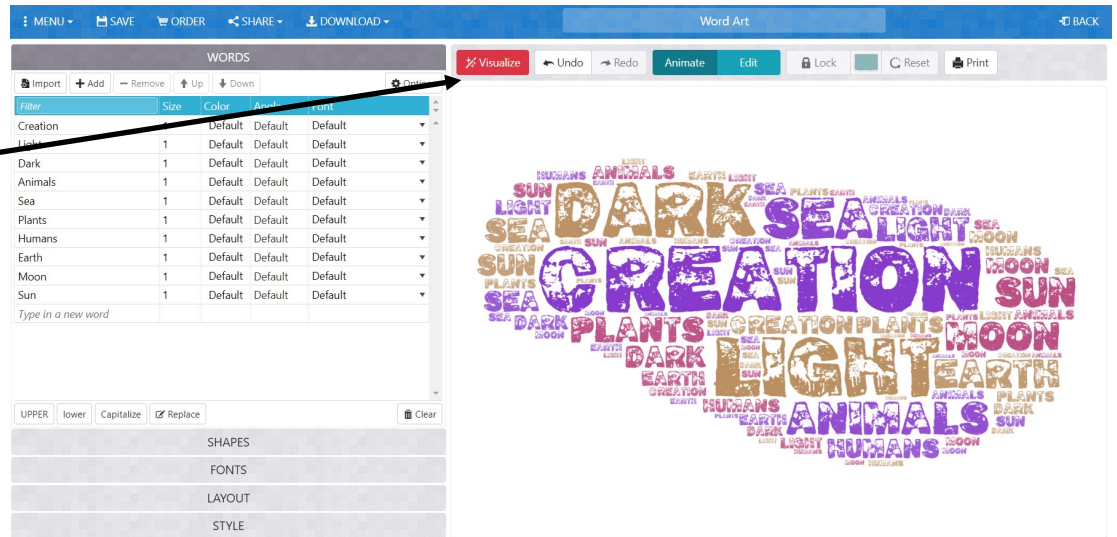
MENU SAVE ORDER SHARE DOWNLOAD Word Art BACK

WORDS

Import + Add − Remove Up Down Options

| Filter | Size | Color | Angle | Font |
|---|---|---|---|---|
| Creation | 1 | Default | Default | Default |
| Light | 1 | Default | Default | Default |
| Dark | 1 | Default | Default | Default |
| Animals | 1 | Default | Default | Default |
| Sea | 1 | Default | Default | Default |
| Plants | 1 | Default | Default | Default |
| Humans | 1 | Default | Default | Default |
| Earth | 1 | Default | Default | Default |
| Moon | 1 | Default | Default | Default |
| Sun | 1 | Default | Default | Default |
| Type in a new word | | | | |

UPPER lower Capitalize Replace Clear

SHAPES

FONTS

LAYOUT

STYLE

Visualize Undo Redo Animate Edit Lock Reset Print

DARK SEA LIGHT CREATION SUN PLANTS MOON LIGHT EARTH ANIMALS HUMANS SEA SUN DARK CREATION PLANTS MOON EARTH ANIMALS HUMANS SEA LIGHT SUN DARK EARTH MOON HUMANS PLANTS CREATION SEA SUN ANIMALS DARK